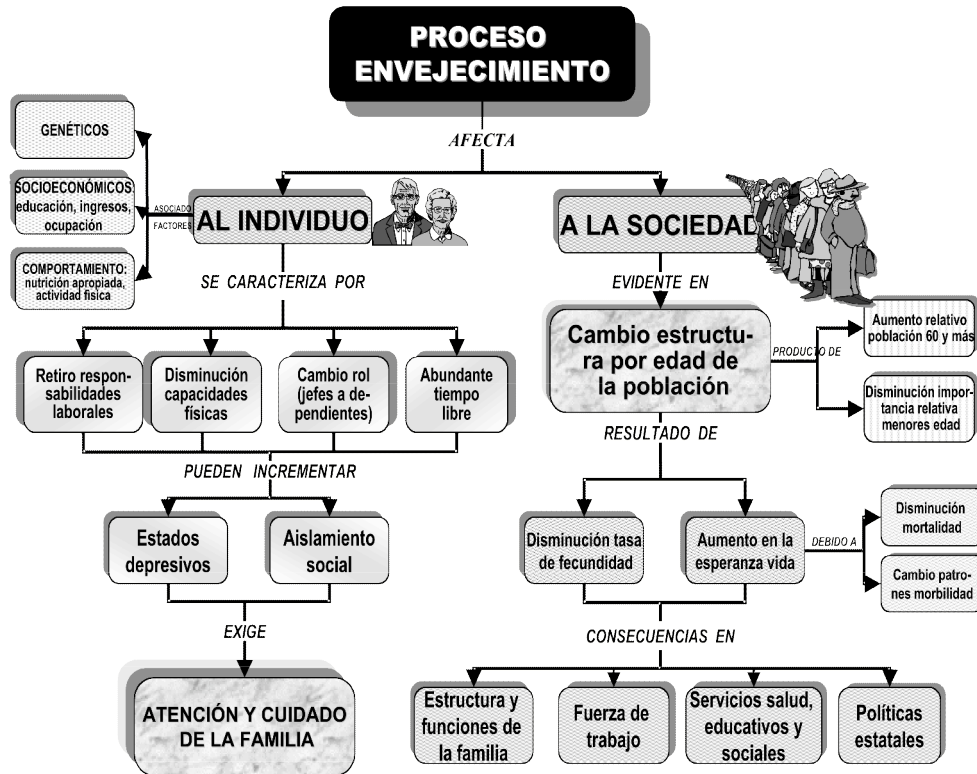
PROCESO ENVEJECIMIENTO

AFECTA

GENÉTICOS

SOCIOECONÓMICOS: educación, ingresos, ocupación

COMPORTAMIENTO: nutrición apropiada, actividad física

ASOCIADO FACTORES

AL INDIVIDUO

A LA SOCIEDAD

SE CARACTERIZA POR

EVIDENTE EN

Cambio estructura por edad de la población

PRODUCTO DE

Aumento relativo población 60 y más

Disminución importancia relativa menores edad

Retiro responsabilidades laborales

Disminución capacidades físicas

Cambio rol (jefes a dependientes)

Abundante tiempo libre

RESULTADO DE

PUEDEN INCREMENTAR

Estados depresivos

Aislamiento social

Disminución tasa de fecundidad

Aumento en la esperanza vida

DEBIDO A

Disminución mortalidad

Cambio patrones morbilidad

EXIGE

CONSECUENCIAS EN

ATENCIÓN Y CUIDADO DE LA FAMILIA

Estructura y funciones de la familia

Fuerza de trabajo

Servicios salud, educativos y sociales

Políticas estatales